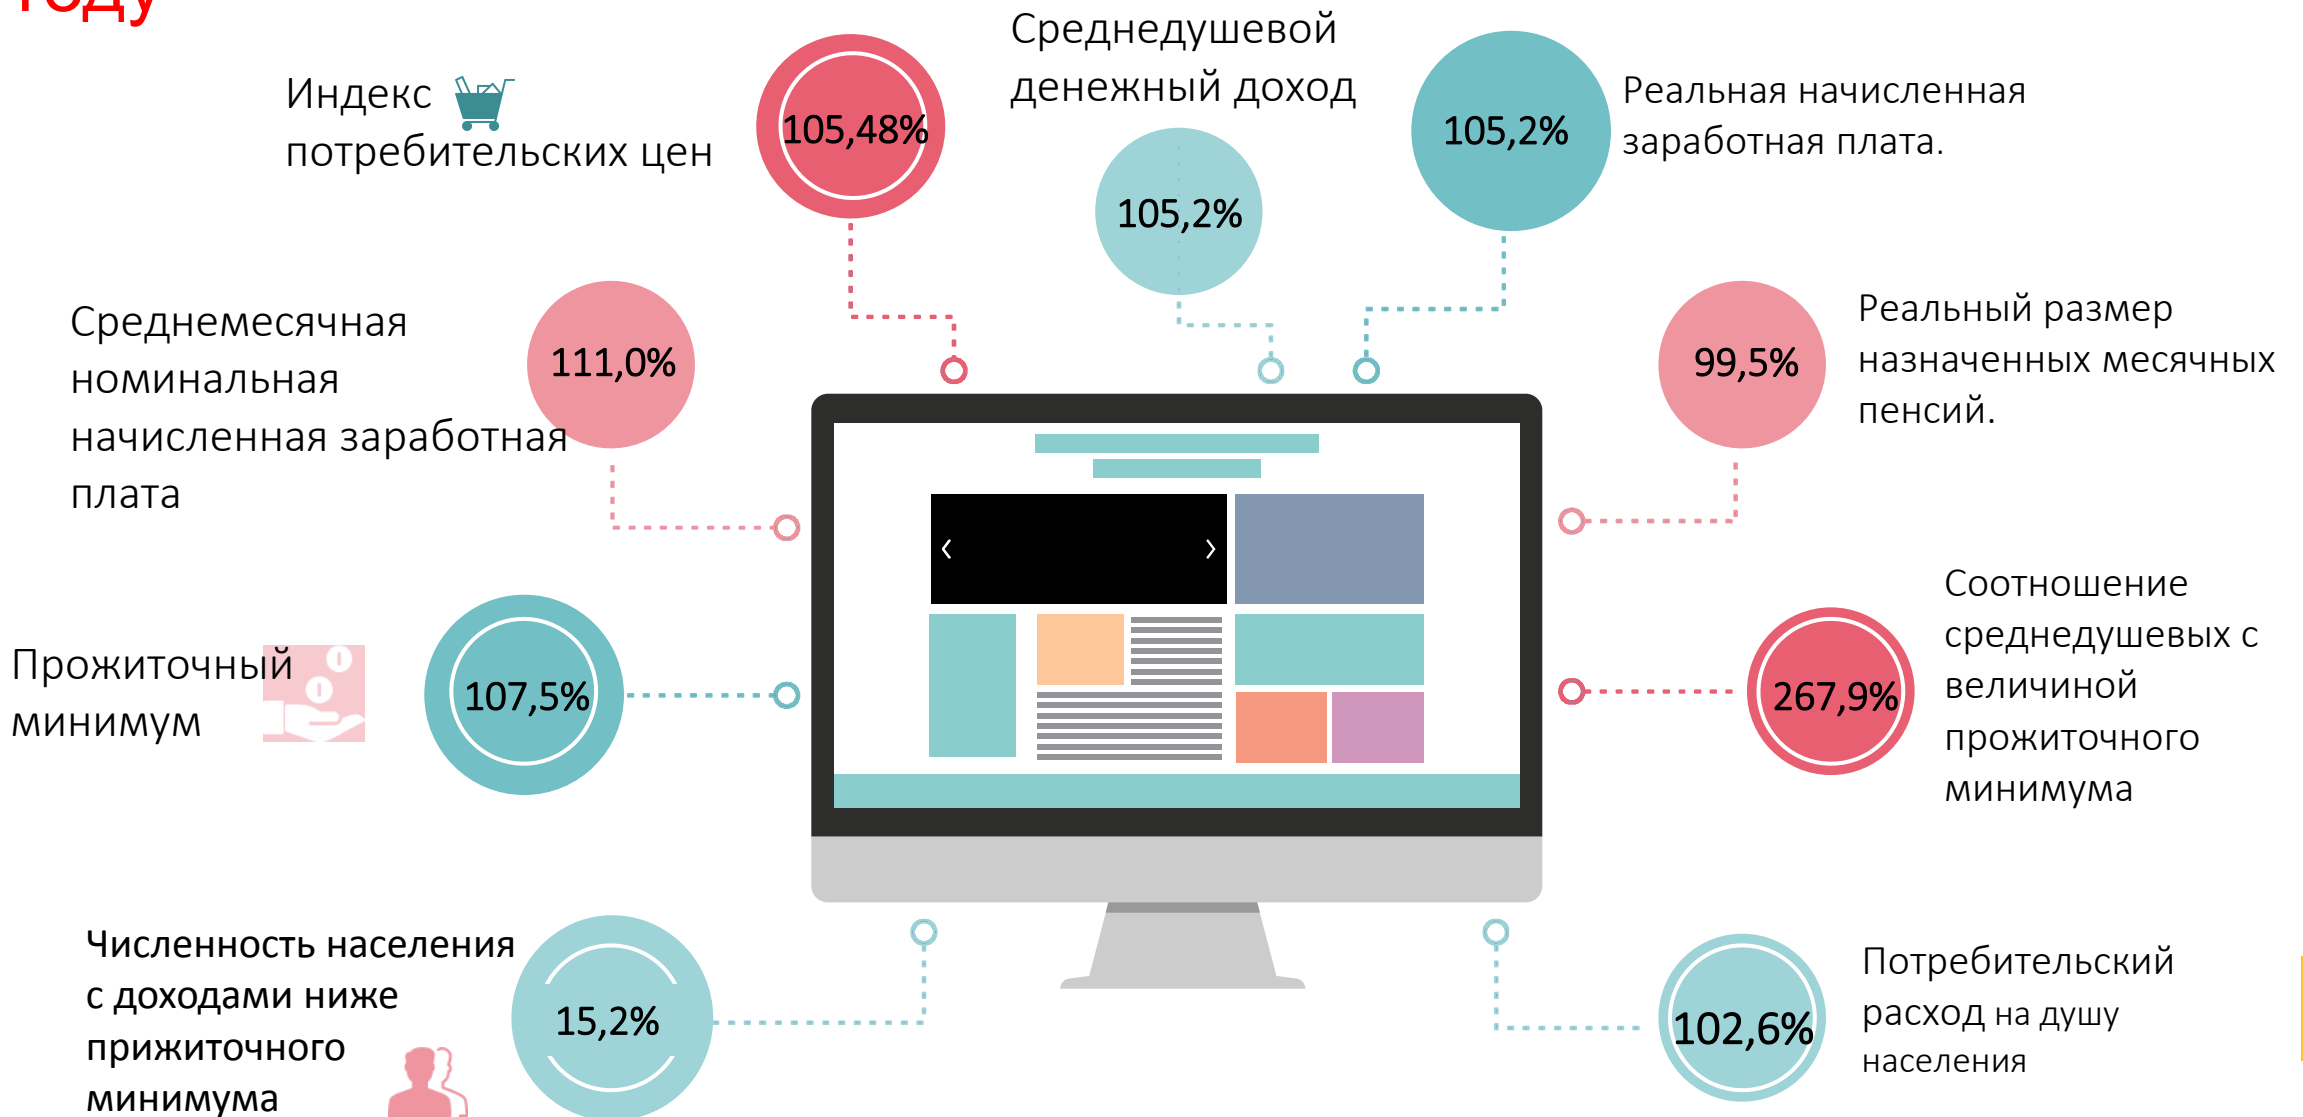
году

Индекс потребительских цен

105,48%

Среднедушевой денежный доход

105,2%

105,2%

Реальная начисленная заработная плата.

Среднемесячная номинальная начисленная заработная плата

111,0%

99,5%

Реальный размер назначенных месячных пенсий.

Прожиточный минимум

107,5%

267,9%

Соотношение среднедушевых с величиной прожиточного минимума

Численность населения с доходами ниже прижиточного минимума

15,2%

102,6%

Потребительский расход на душу населения